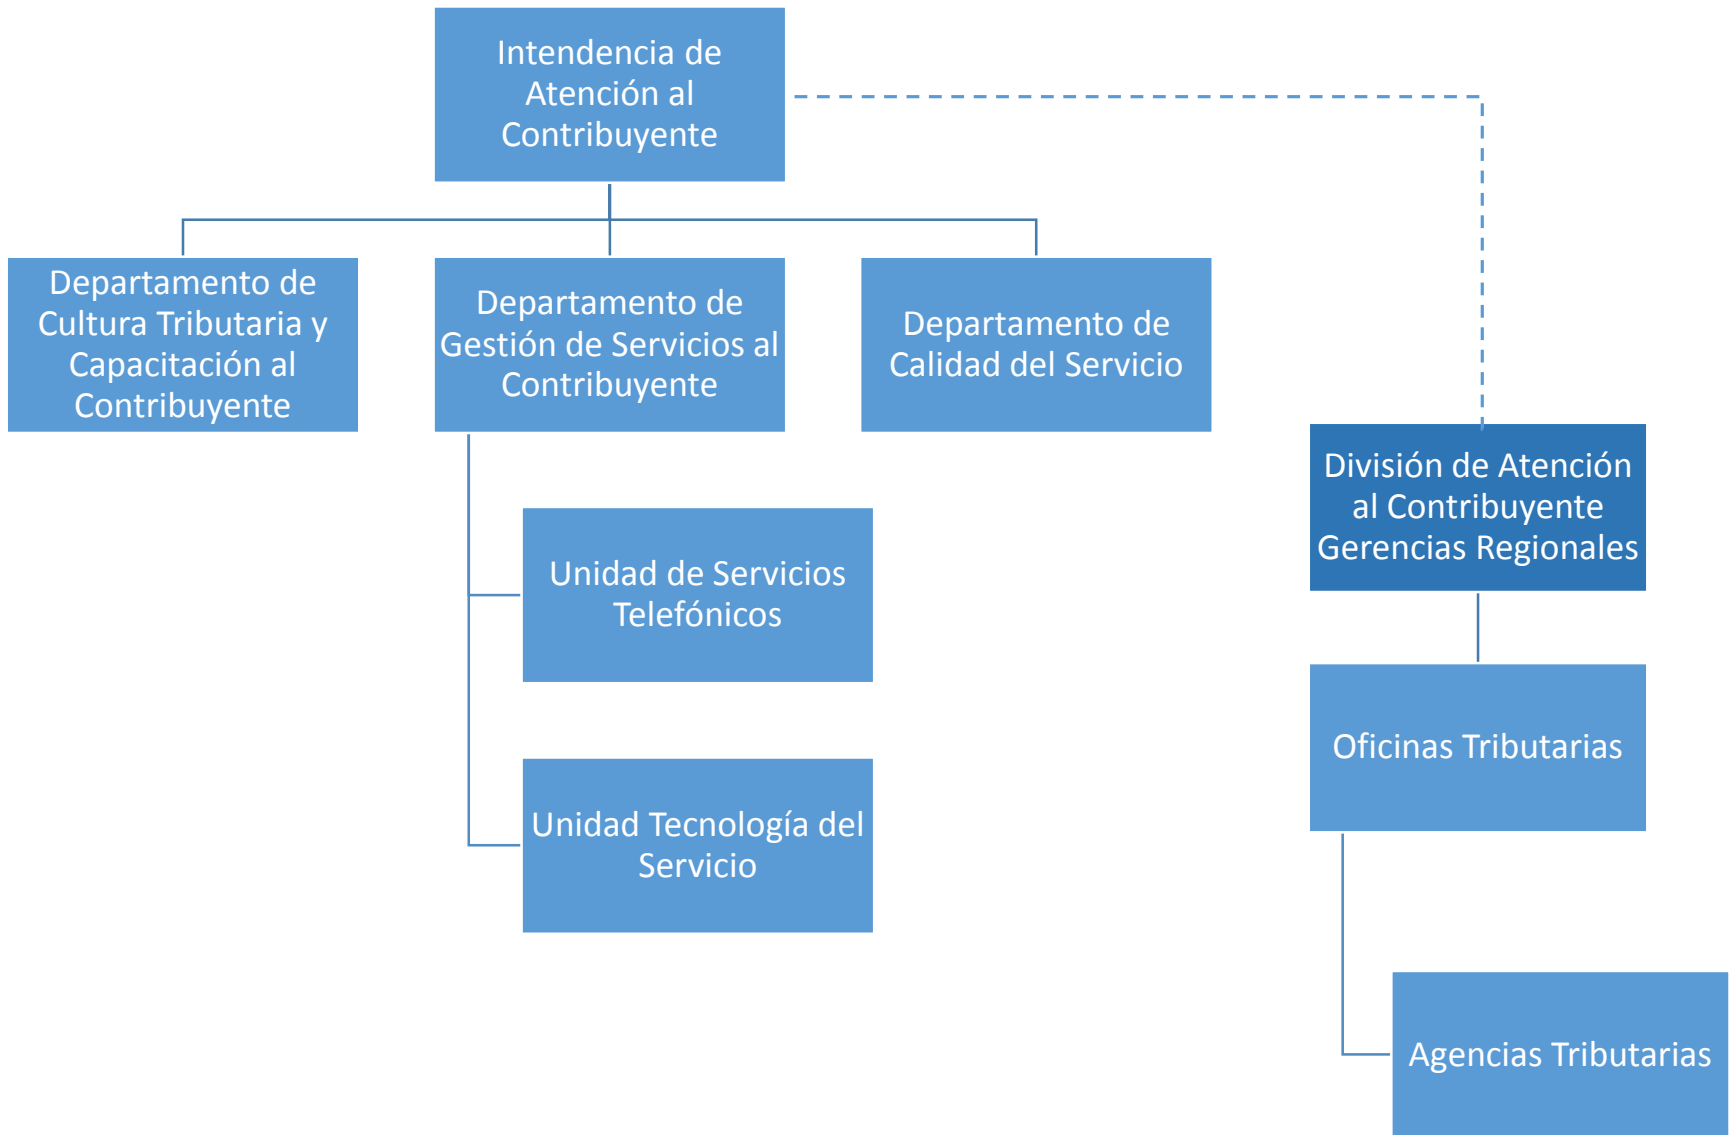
Intendencia de Atención al Contribuyente

Departamento de Cultura Tributaria y Capacitación al Contribuyente

Departamento de Gestión de Servicios al Contribuyente

Departamento de Calidad del Servicio

Unidad de Servicios Telefónicos

Unidad Tecnología del Servicio

División de Atención al Contribuyente Gerencias Regionales

Oficinas Tributarias

Agencias Tributarias